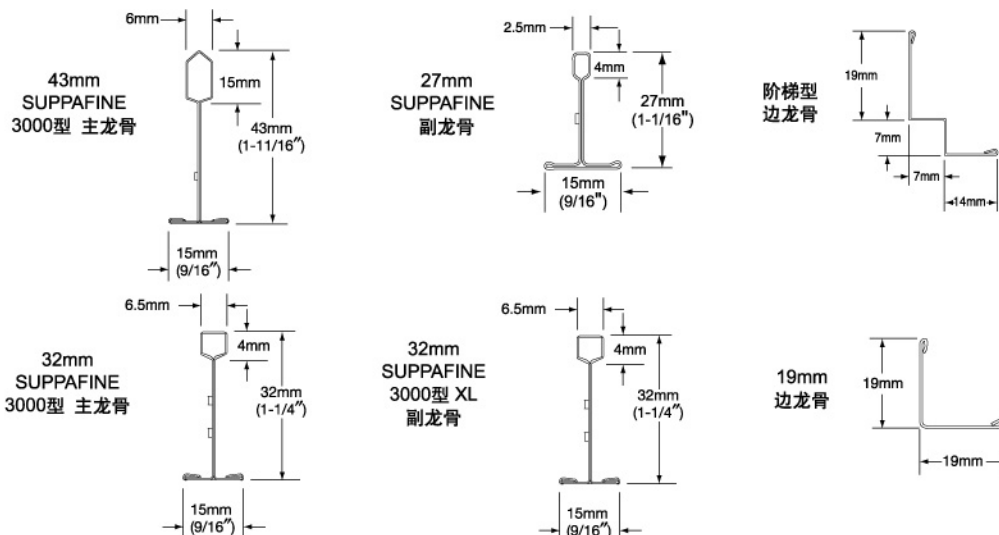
43mm SUPPAFINE 3000型 主龙骨

6mm

15mm

43mm (1-11/16")

15mm (9/16")

27mm SUPPAFINE 副龙骨

2.5mm

4mm

27mm (1-1/16")

15mm (9/16")

阶梯型 边龙骨

19mm

7mm

7mm

14mm

32mm SUPPAFINE 3000型 主龙骨

6.5mm

4mm

32mm (1-1/4")

15mm (9/16")

32mm SUPPAFINE 3000型 XL 副龙骨

6.5mm

4mm

32mm (1-1/4")

15mm (9/16")

19mm 边龙骨

19mm

19mm